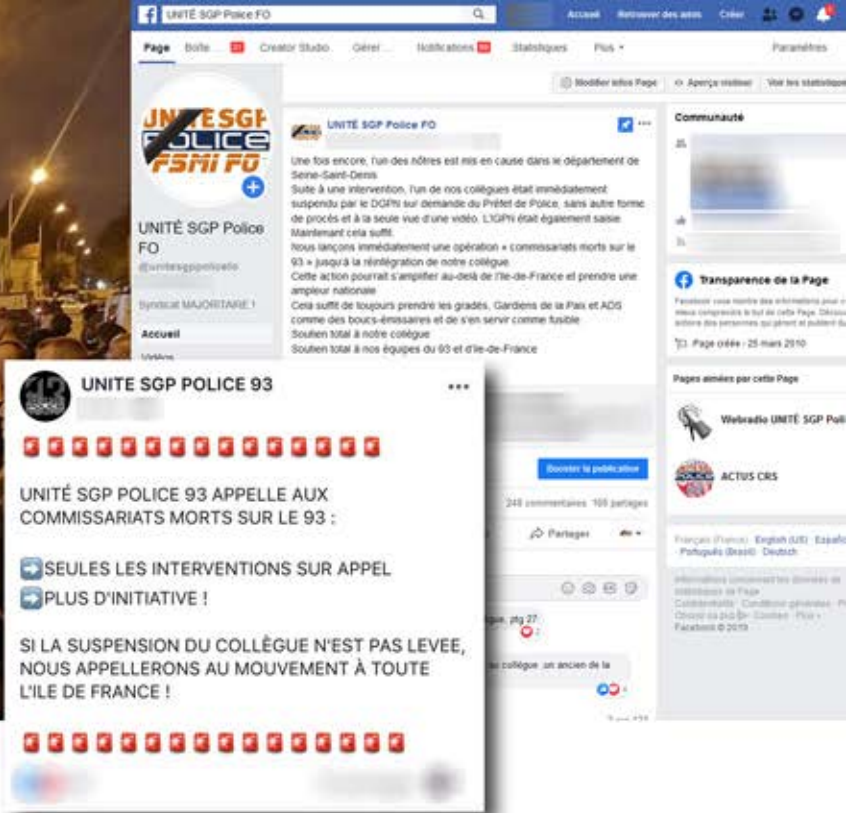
UNITÉ SGP Police FO

Accueil Retrouver des amis Créer

Page Boîte Creator Studio Gérer Notifications Statistiques Plus Paramètres

Modifier infos Page Aperçu visiteur Voir les statistiques

UNITÉ SGP POLICE FSMI FO

UNITÉ SGP Police FO
@unitesgppolicefo

Syndicat MAJORITAIRE !

Accueil
Vidéos

UNITÉ SGP Police FO

Une fois encore, l'un des nôtres est mis en cause dans le département de Seine-Saint-Denis.
Suite à une intervention, l'un de nos collègues était immédiatement suspendu par le DGPN sur demande du Préfet de Police, sans autre forme de procès et à la seule vue d'une vidéo. L'IGPN était également saisie.
Maintenant cela suffit.
Nous lançons immédiatement une opération « commissariats morts sur le 93 » jusqu'à la réintégration de notre collègue.
Cette action pourrait s'amplifier au-delà de l'Ile-de-France et prendre une ampleur nationale
Cela suffit de toujours prendre les gradés, Gardiens de la Paix et ADS comme des boucs-émissaires et de s'en servir comme fusible
Soutien total à notre collègue
Soutien total à nos équipes du 93 et d'Ile-de-France

Communauté

Transparence de la Page

Page créée - 25 mars 2010

Pages aimées par cette Page

Webradio UNITÉ SGP Poli

ACTUS CRS

Booster la publication

248 commentaires 166 partages

Partager

Français (France) · English (US) · Españo · Português (Brasil) · Deutsch

Facebook © 2019

UNITE SGP POLICE 93

UNITÉ SGP POLICE 93 APPELLE AUX COMMISSARIATS MORTS SUR LE 93 :

➡️SEULES LES INTERVENTIONS SUR APPEL
➡️PLUS D'INITIATIVE !

SI LA SUSPENSION DU COLLÈGUE N'EST PAS LEVEE, NOUS APPELLERONS AU MOUVEMENT À TOUTE L'ILE DE FRANCE !